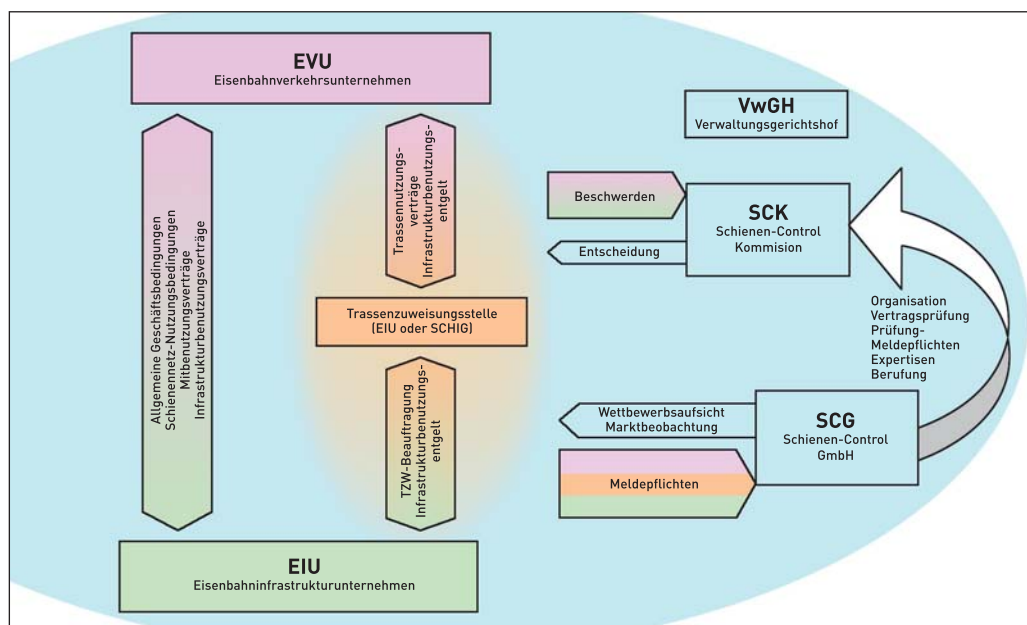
EVU
Eisenbahnverkehrsunternehmen

VwGH
Verwaltungsgerichtshof

Allgemeine Geschäftsbedingungen
Schienennetz-Nutzungsbedingungen
Mitbenutzungsverträge
Infrastrukturbenutzungsverträge

Trassennutzungsverträge
Infrastrukturbenutzungsentgelt

Trassenzuweisungsstelle
(EIU oder SCHIG)

TZW-Beauftragung
Infrastrukturbenutzungsentgelt

Beschwerden

Entscheidung

SCK
Schienen-Control
Kommision

Organisation
Vertragsprüfung
Prüfung-Meldepflichten
Expertisen
Berufung

Wettbewerbsaufsicht
Marktbeobachtung

SCG
Schienen-Control
GmbH

Meldepflichten

EIU
Eisenbahninfrastrukturunternehmen